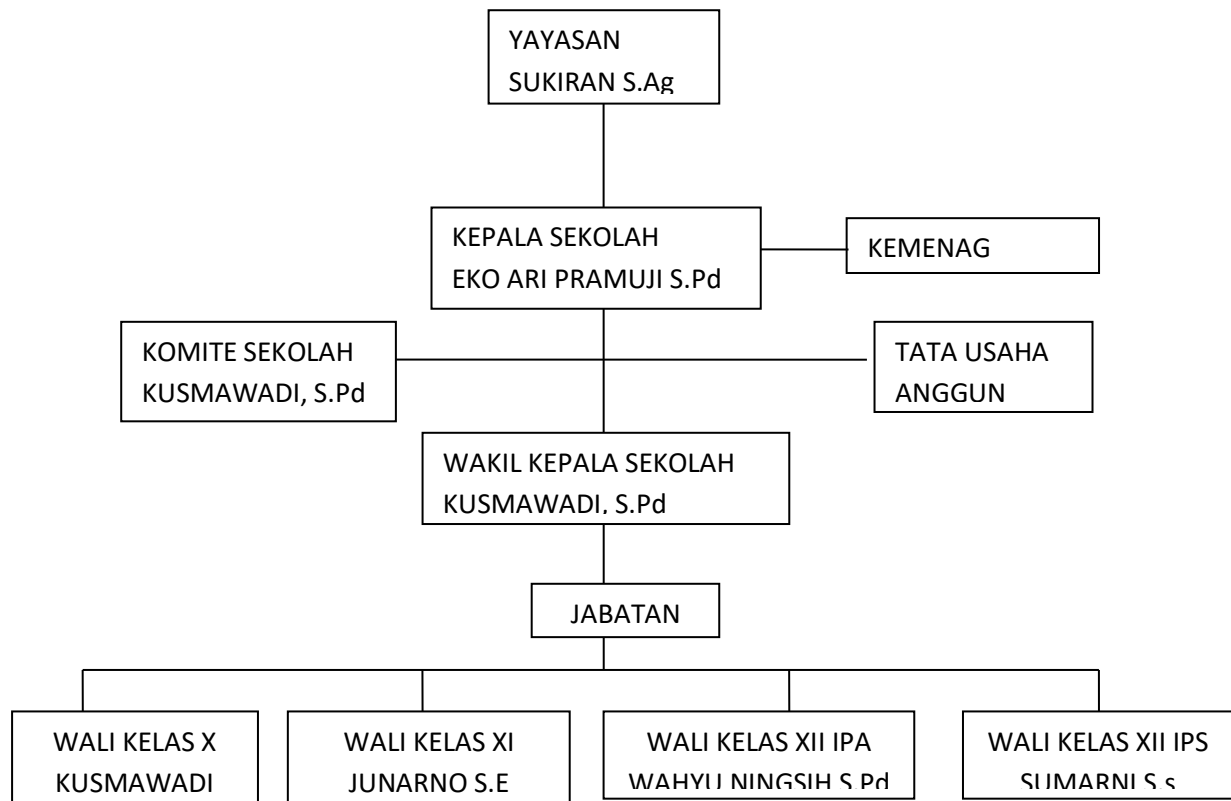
YAYASAN
SUKIRAN S.Ag

KEPALA SEKOLAH
EKO ARI PRAMUJI S.Pd

KEMENAG

KOMITE SEKOLAH
KUSMAWADI, S.Pd

TATA USAHA
ANGGUN

WAKIL KEPALA SEKOLAH
KUSMAWADI, S.Pd

JABATAN

WALI KELAS X
KUSMAWADI

WALI KELAS XI
JUNARNO S.E

WALI KELAS XII IPA
WAHYU NINGSIH S.Pd

WALI KELAS XII IPS
SUMARNI S.s